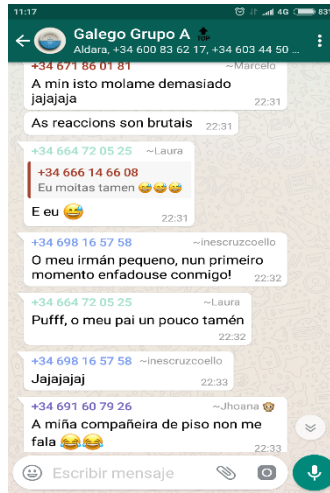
11:17
4G 83

Galego Grupo A
Aldara, +34 600 83 62 17, +34 603 44 50 ...

+34 671 86 01 81 ~Marcelo
A min isto molame demasiado jajajaja
22:31

As reaccions son brutais 22:31

+34 664 72 05 25 ~Laura
+34 666 14 66 08
Eu moitas tamen 😅😅😅
E eu 😅
22:31

+34 698 16 57 58 ~inescruzcoello
O meu irmán pequeno, nun primeiro momento enfadouse conmigo!
22:32

+34 664 72 05 25 ~Laura
Pufff, o meu pai un pouco tamén
22:32

+34 698 16 57 58 ~inescruzcoello
Jajajajaj
22:33

+34 691 60 79 26 ~Jhoana 🙊
A miña compañeira de piso non me fala 😂😂
22:33

Escribir mensaje